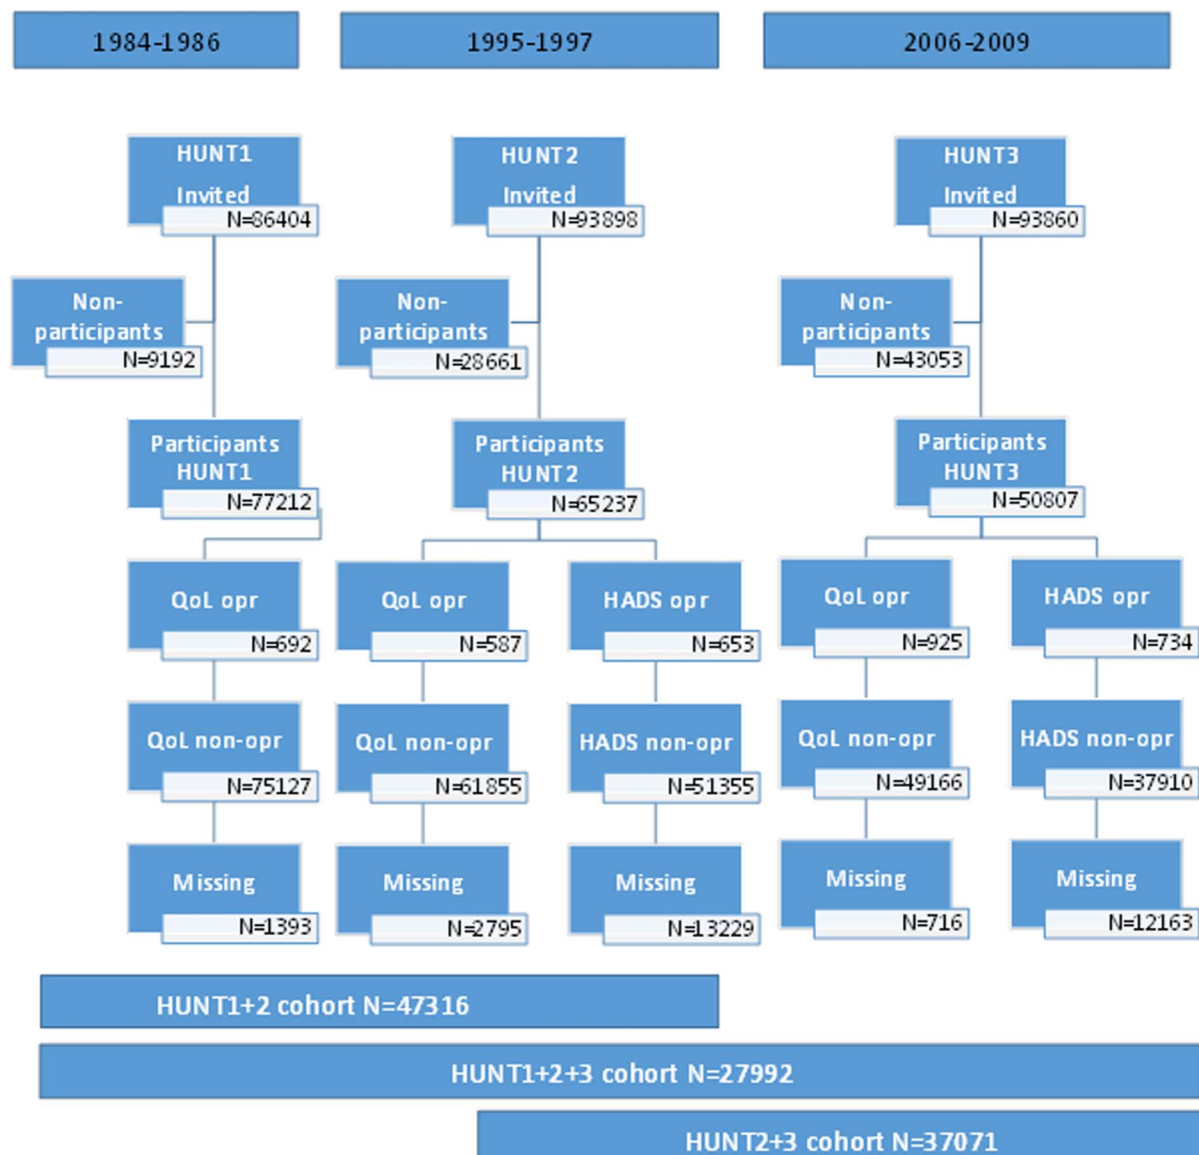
1984-1986

1995-1997

2006-2009

HUNT1
Invited
N=86404

Non-participants
N=9192

Participants HUNT1
N=77212

QoL opr
N=692

QoL non-opr
N=75127

Missing
N=1393

HUNT2
Invited
N=93898

Non-participants
N=28661

Participants HUNT2
N=65237

QoL opr
N=587

QoL non-opr
N=61855

Missing
N=2795

HADS opr
N=653

HADS non-opr
N=51355

Missing
N=13229

HUNT3
Invited
N=93860

Non-participants
N=43053

Participants HUNT3
N=50807

QoL opr
N=925

QoL non-opr
N=49166

Missing
N=716

HADS opr
N=734

HADS non-opr
N=37910

Missing
N=12163

HUNT1+2 cohort N=47316

HUNT1+2+3 cohort N=27992

HUNT2+3 cohort N=37071